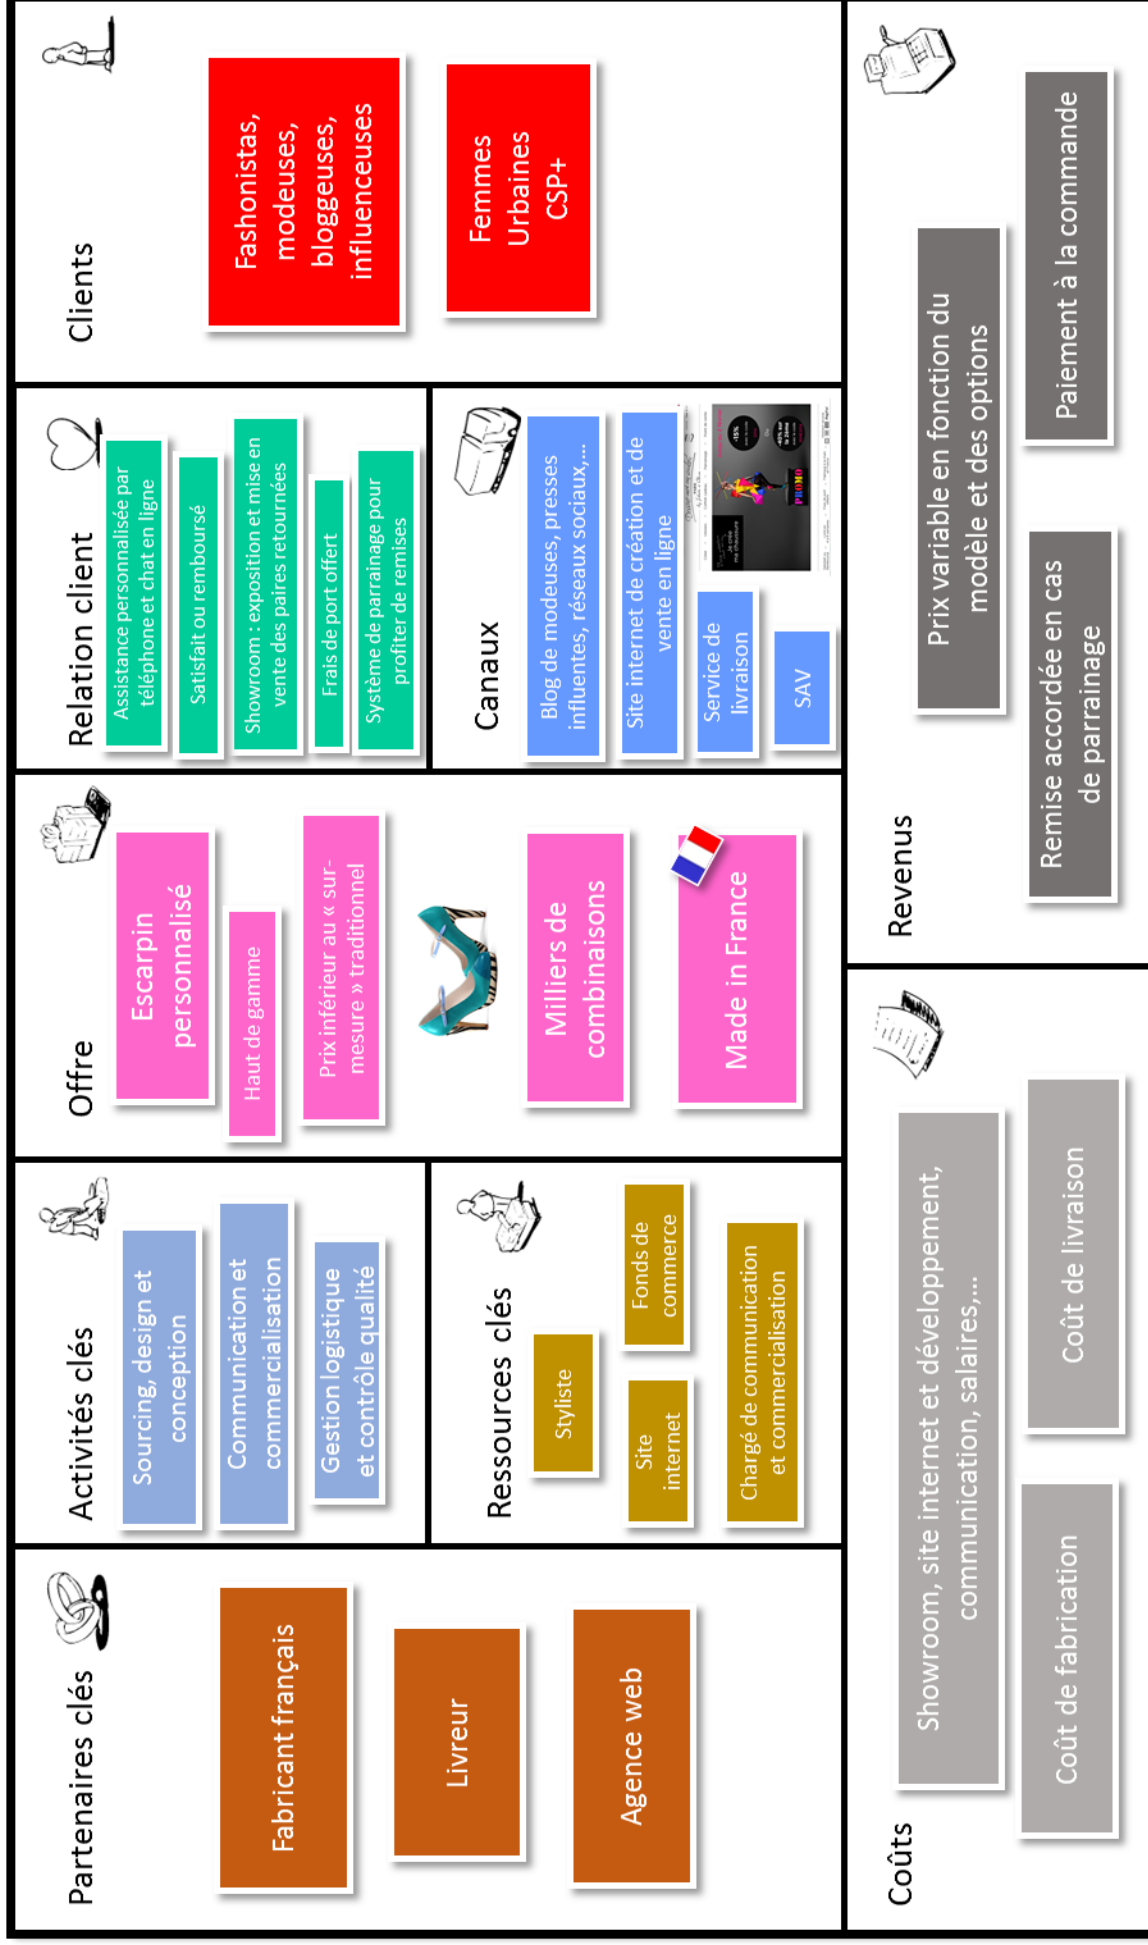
Partenaires clés

Fabricant français

Livreur

Agence web

Activités clés

Sourcing, design et conception

Communication et commercialisation

Gestion logistique et contrôle qualité

Ressources clés

Styliste

Site internet

Fonds de commerce

Chargé de communication et commercialisation

Offre

Escarpin personnalisé

Haut de gamme

Prix inférieur au « sur-mesure » traditionnel

Milliers de combinaisons

Made in France

Relation client

Assistance personnalisée par téléphone et chat en ligne

Satisfait ou remboursé

Showroom : exposition et mise en vente des paires retournées

Frais de port offert

Système de parrainage pour profiter de remises

Canaux

Blog de modeuses, presses influentes, réseaux sociaux,…

Site internet de création et de vente en ligne

PROMO

Service de livraison

SAV

Clients

Fashonistas, modeuses, bloggeuses, influenceuses

Femmes Urbaines CSP+

Coûts

Showroom, site internet et développement, communication, salaires,…

Coût de fabrication

Coût de livraison

Revenus

Prix variable en fonction du modèle et des options

Remise accordée en cas de parrainage

Paiement à la commande